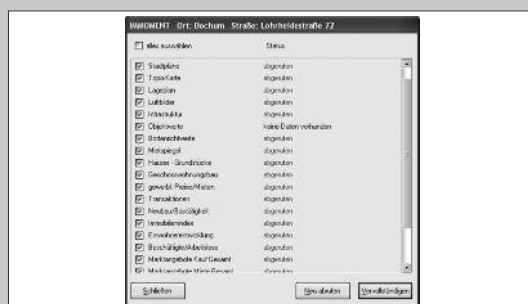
WMDMENT · Ort: Bochum · Straße: Lohrheidestraße 72

alles auswählen | Status

| | |
|---|---|
| Stadtpläne | abgerufen |
| Topo-Karte | abgerufen |
| Lageplan | abgerufen |
| Luftbilder | abgerufen |
| Infrastruktur | abgerufen |
| Objektwerte | keine Daten vorhanden |
| Bodenrichtwerte | abgerufen |
| Mietspiegel | abgerufen |
| Häuser - Grundstücke | abgerufen |
| Geschosswohnungsbau | abgerufen |
| gewerbl. Preise/Mieten | abgerufen |
| Transaktionen | abgerufen |
| Neubau/Bautätigkeit | abgerufen |
| Immobilienindex | abgerufen |
| Einwohnerentwicklung | abgerufen |
| Beschäftigte/Arbeitslose | abgerufen |
| Marktangebote Kauf Gesamt | abgerufen |
| Marktangebote Miete Gesamt | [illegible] |

Schließen | Neu abrufen | Vervollständigen